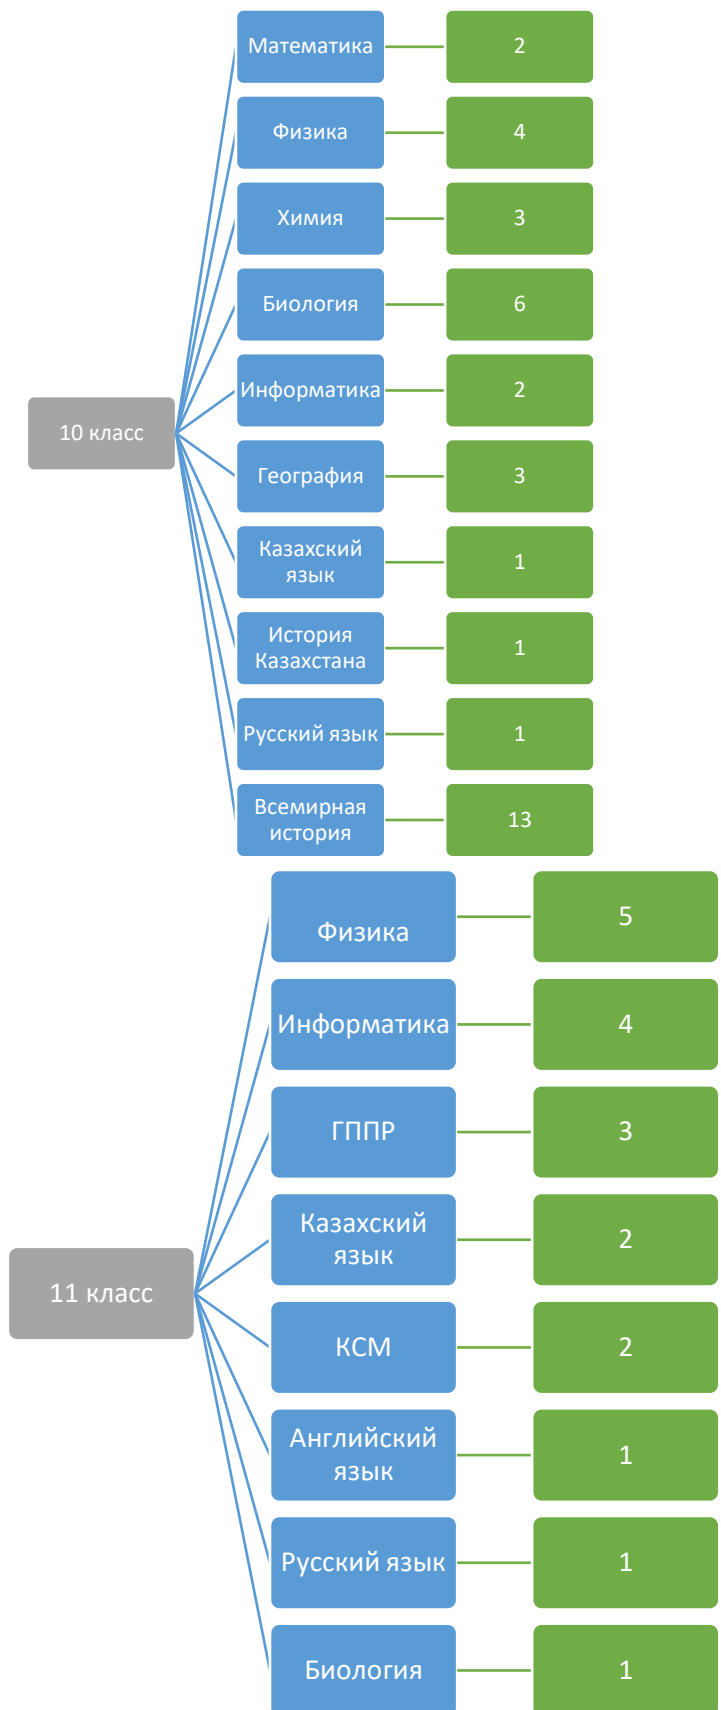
10 класс

Математика 2
Физика 4
Химия 3
Биология 6
Информатика 2
География 3
Казахский язык 1
История Казахстана 1
Русский язык 1
Всемирная история 13

11 класс

Физика 5
Информатика 4
ГППР 3
Казахский язык 2
КСМ 2
Английский язык 1
Русский язык 1
Биология 1